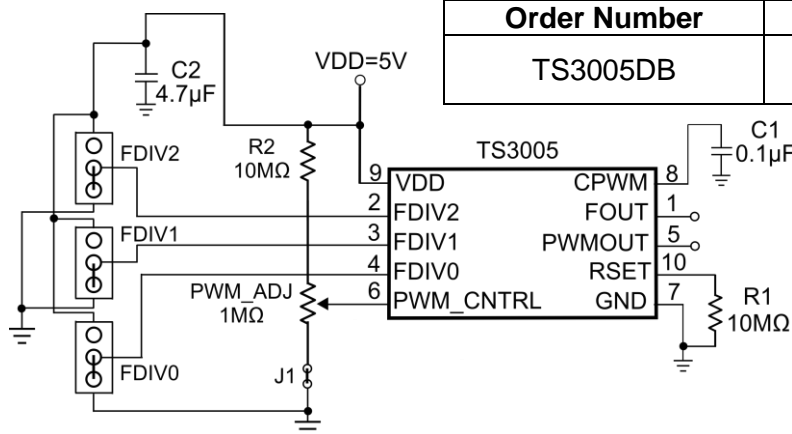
| Order Number | |
|---|---|
| TS3005DB | |

C2
4.7µF

VDD=5V

R2
10MΩ

FDIV2

FDIV1

FDIV0

PWM_ADJ
1MΩ

J1

TS3005

9 VDD
2 FDIV2
3 FDIV1
4 FDIV0
6 PWM_CNTRL

CPWM 8
FOUT 1
PWMOUT 5
RSET 10
GND 7

C1
0.1µF

R1
10MΩ